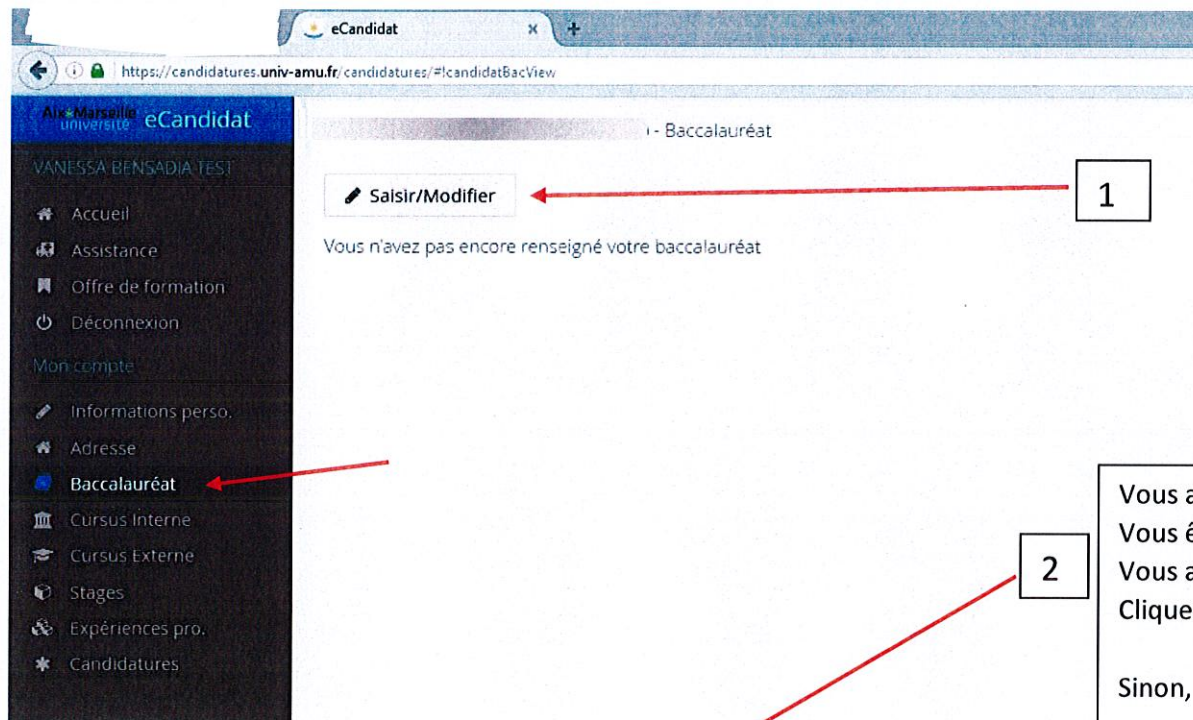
eCandidat

https://candidatures.univ-amu.fr/candidatures/#!candidatBacView

Aix Marseille université eCandidat

VANESSA BENSADIA TEST

Accueil

Assistance

Offre de formation

Déconnexion

Mon compte

Informations perso.

Adresse

Baccalauréat

Cursus Interne

Cursus Externe

Stages

Expériences pro.

Candidatures

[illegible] - Baccalauréat

Saisir/Modifier

1

Vous n'avez pas encore renseigné votre baccalauréat

2

Vous a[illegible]
Vous é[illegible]
Vous a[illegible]
Clique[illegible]

Sinon,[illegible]